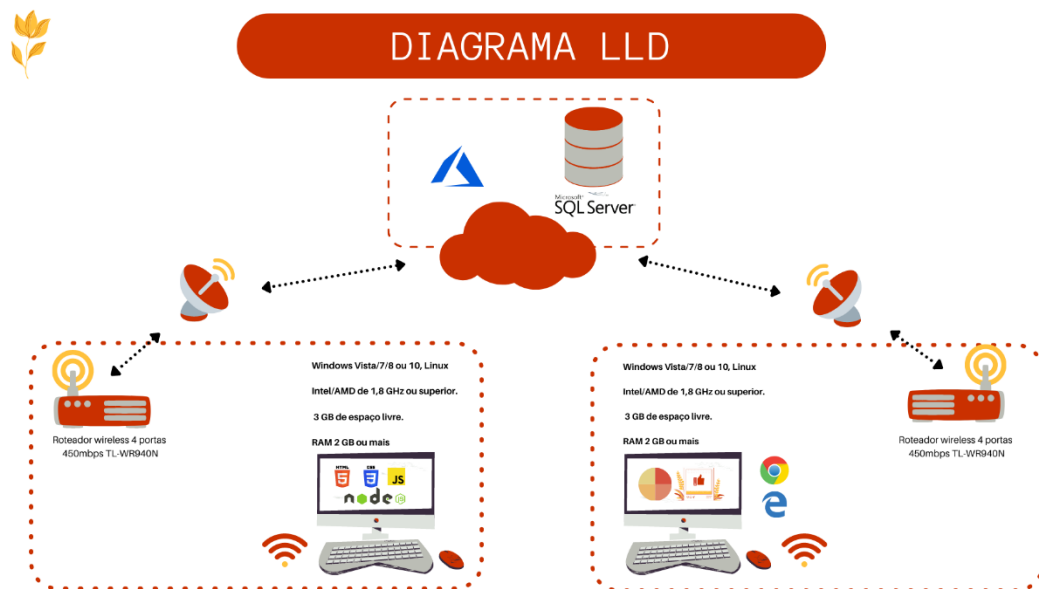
DIAGRAMA LLD

Microsoft SQL Server

Windows Vista/7/8 ou 10, Linux

Intel/AMD de 1,8 GHz ou superior.

3 GB de espaço livre.

RAM 2 GB ou mais

Roteador wireless 4 portas 450mbps TL-WR940N

HTML CSS JS

node

Windows Vista/7/8 ou 10, Linux

Intel/AMD de 1,8 GHz ou superior.

3 GB de espaço livre.

RAM 2 GB ou mais

Roteador wireless 4 portas 450mbps TL-WR940N